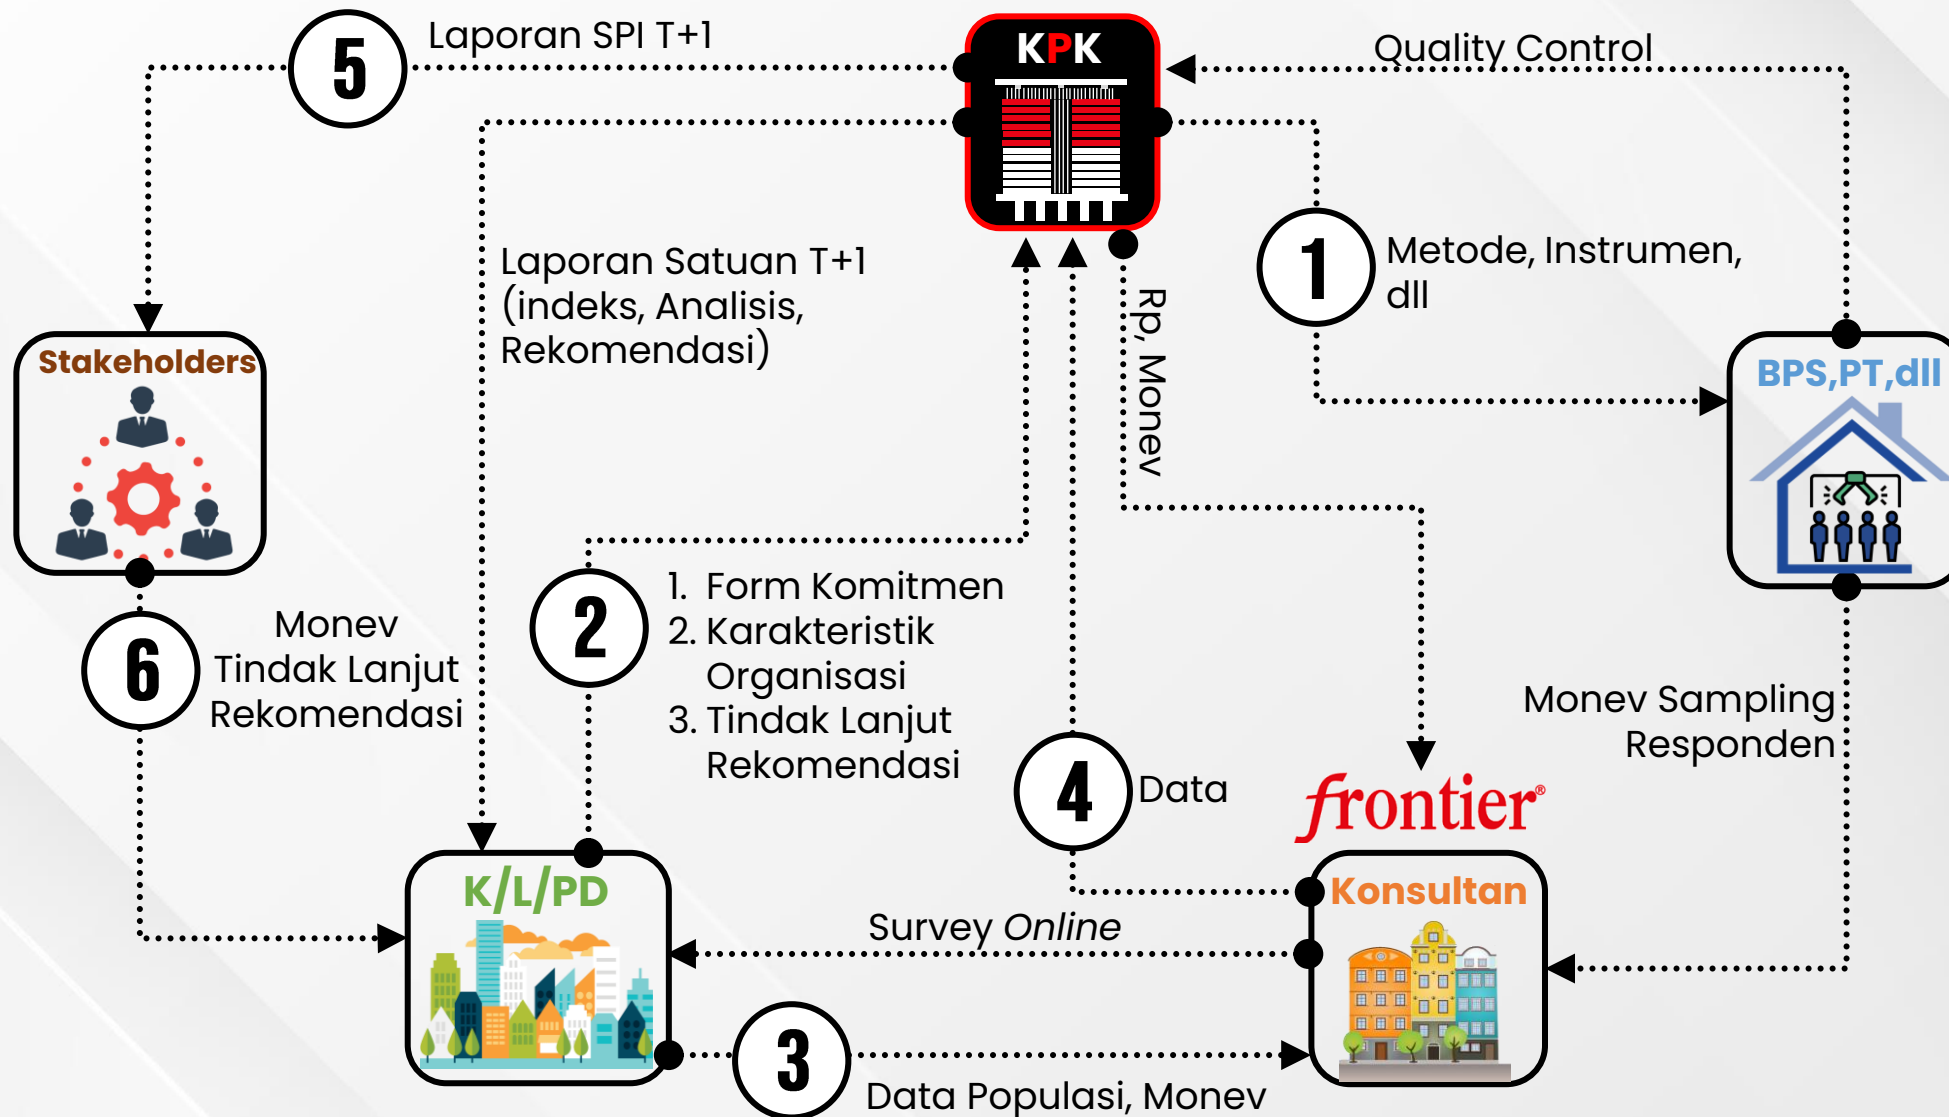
5
Laporan SPI T+1

KPK

Quality Control

Laporan Satuan T+1 (indeks, Analisis, Rekomendasi)

1
Metode, Instrumen, dll

Rp, Monev

Stakeholders

BPS,PT,dll

6
Monev Tindak Lanjut Rekomendasi

2
1. Form Komitmen
2. Karakteristik Organisasi
3. Tindak Lanjut Rekomendasi

4
Data

Monev Sampling Responden

frontier®

K/L/PD

Konsultan

Survey *Online*

3
Data Populasi, Monev